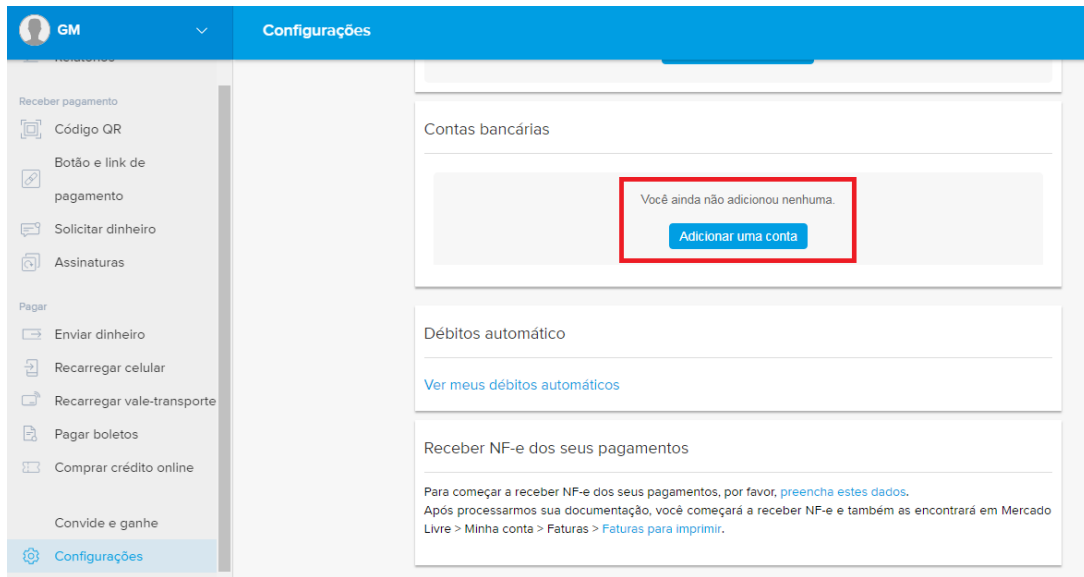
GM

Configurações

Receber pagamento

Código QR

Botão e link de pagamento

Solicitar dinheiro

Assinaturas

Pagar

Enviar dinheiro

Recarregar celular

Recarregar vale-transporte

Pagar boletos

Comprar crédito online

Convide e ganhe

Configurações

Contas bancárias

Você ainda não adicionou nenhuma.

Adicionar uma conta

Débitos automático

Ver meus débitos automáticos

Receber NF-e dos seus pagamentos

Para começar a receber NF-e dos seus pagamentos, por favor, preencha estes dados.
Após processarmos sua documentação, você começará a receber NF-e e também as encontrará em Mercado Livre > Minha conta > Faturas > Faturas para imprimir.